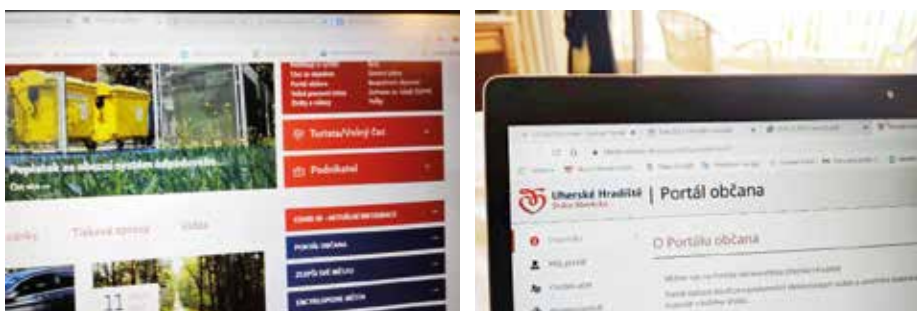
Poplatek za obecní systém odpadového...

Čtěte více

Turista/Volný čas

Podnikatel

COVID-19 - AKTUÁLNÍ INFORMACE

PORTÁL OBČANA

ZLEPŠI SVÉ MĚSTO

ENCYKLOPEDIE MĚSTA

Tisková zpráva

Videa

11

Uherské Hradiště

Portál občana

O Portálu občana